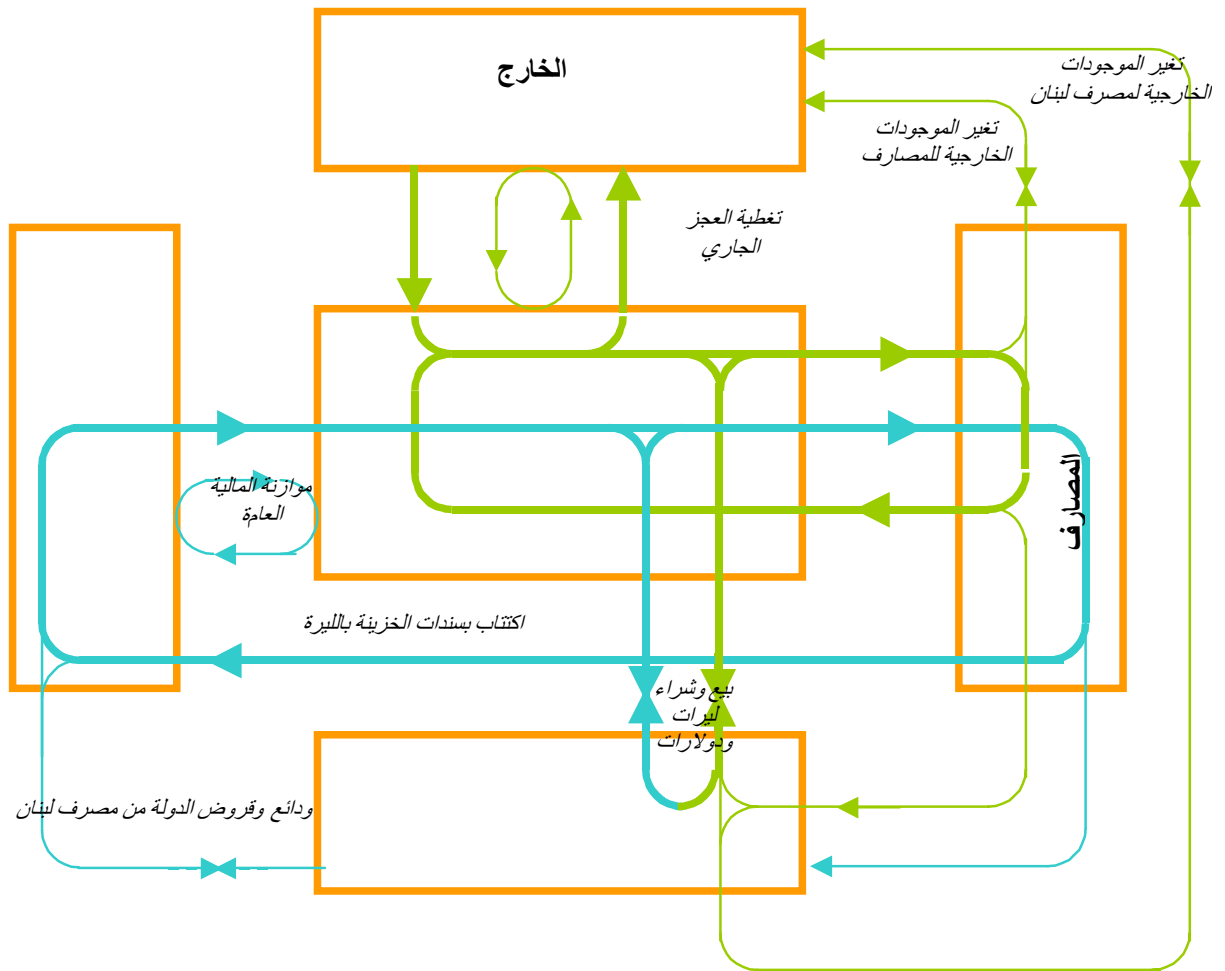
الخارج

تغير الموجودات الخارجية لمصرف لبنان

تغير الموجودات الخارجية للمصارف

تغطية العجز الجاري

موازنة المالية العامة

المصارف

اكتتاب بسندات الخزينة بالليرة

بيع وشراء ليرات ودولارات

ودائع وقروض الدولة من مصرف لبنان